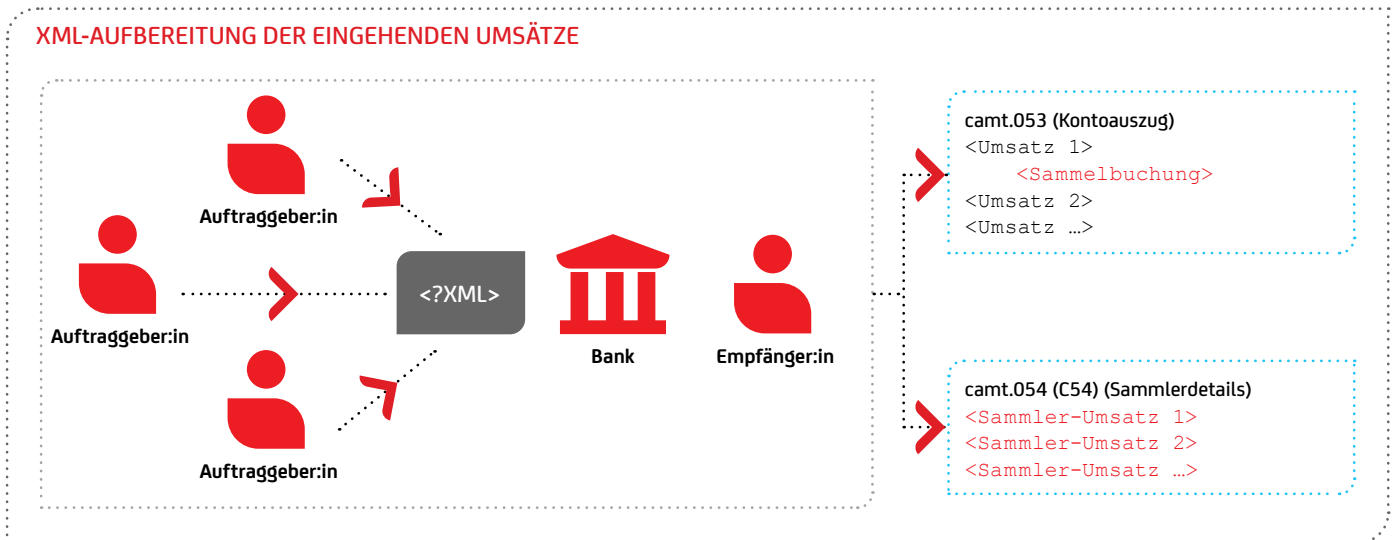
XML-AUFBEREITUNG DER EINGEHENDEN UMSÄTZE

Auftraggeber:in

Auftraggeber:in

Auftraggeber:in

<?XML>

Bank

Empfänger:in

camt.053 (Kontoauszug)
<Umsatz 1>
<Sammelbuchung>
<Umsatz 2>
<Umsatz …>

camt.054 (C54) (Sammlerdetails)
<Sammler-Umsatz 1>
<Sammler-Umsatz 2>
<Sammler-Umsatz …>